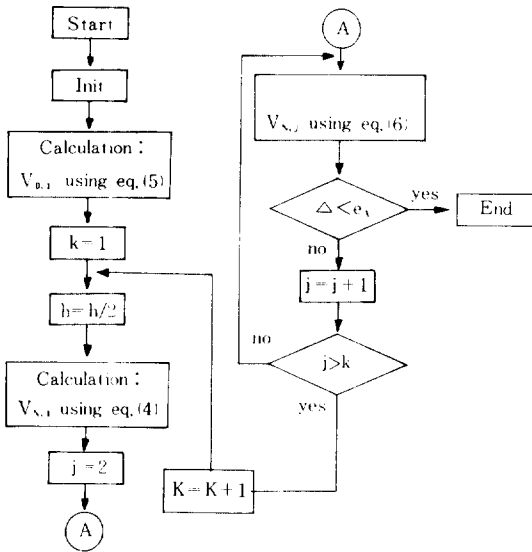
Start

Init

Calculation :
$V_{0,1}$ using eq.(5)

k = 1

h = h/2

Calculation :
$V_{k,1}$ using eq.(4)

j = 2

A

A

$V_{k,j}$ using eq.(6)

$\triangle < e_s$

yes

End

no

j = j + 1

no

j>k

yes

K = K + 1